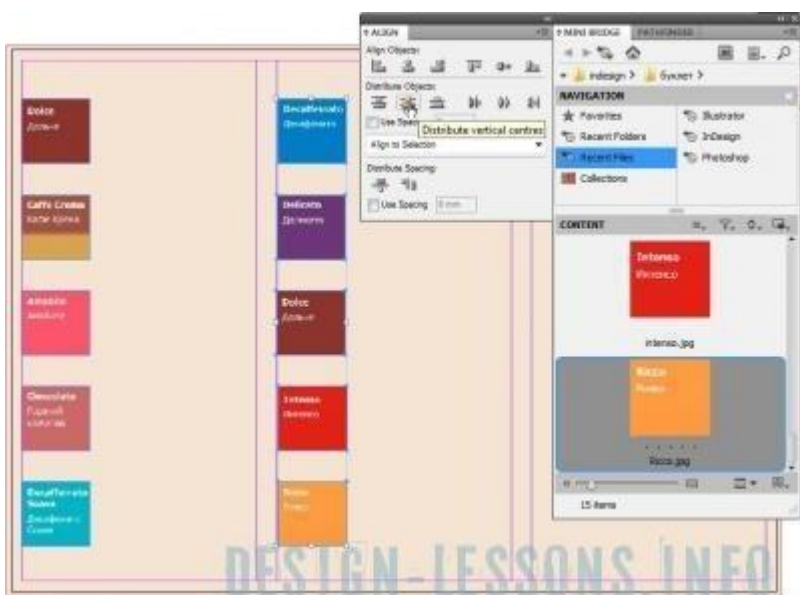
Dolce
Дольче

Caffè Crema
Кафе Крема

Amaretto
Амаретто

Chocolate
Горячий шоколад

Decaffeinato Suave
Декафеинато Суаве

Decaffeinato
Декафеинато

Delicato
Деликато

Dolce
Дольче

Intenso
Интенсо

Rizzo
Риццо

ALIGN
Align Objects:
Distribute Objects:
Use Spacing
Distribute vertical centres
Align to Selection
Distribute Spacing:
Use Spacing 0 mm

MINI BRIDGE PATHFINDER
Indesign > Буклет >
NAVIGATION
Favorites
Recent Folders
Recent Files
Collections
Illustrator
InDesign
Photoshop
CONTENT
Intenso
Интенсо
intenso.jpg
Rizzo
Риццо
Rizzo.jpg
15 items

DESIGN-LESSONS.INFO